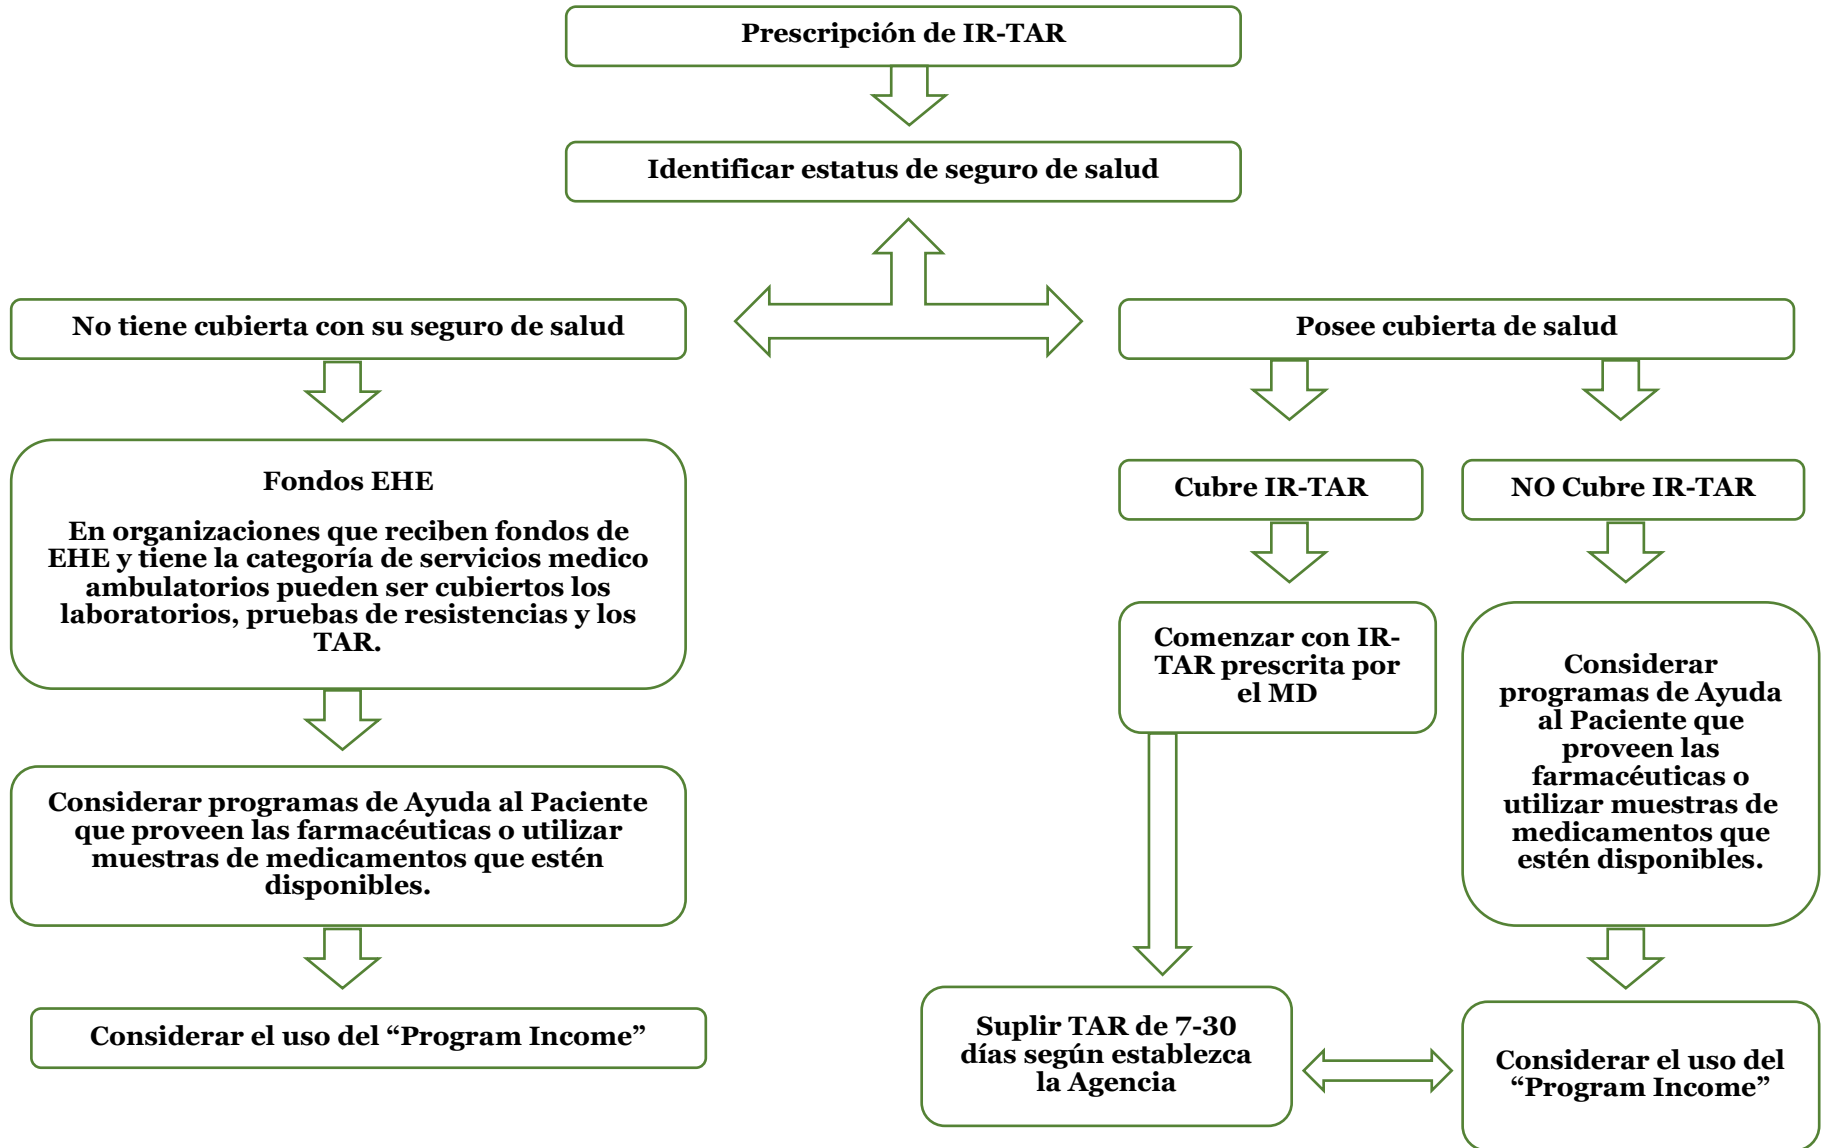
Prescripción de IR-TAR

Identificar estatus de seguro de salud

No tiene cubierta con su seguro de salud

Fondos EHE

En organizaciones que reciben fondos de EHE y tiene la categoría de servicios medico ambulatorios pueden ser cubiertos los laboratorios, pruebas de resistencias y los TAR.

Considerar programas de Ayuda al Paciente que proveen las farmacéuticas o utilizar muestras de medicamentos que estén disponibles.

Considerar el uso del “Program Income”

Posee cubierta de salud

Cubre IR-TAR

Comenzar con IR-TAR prescrita por el MD

Suplir TAR de 7-30 días según establezca la Agencia

NO Cubre IR-TAR

Considerar programas de Ayuda al Paciente que proveen las farmacéuticas o utilizar muestras de medicamentos que estén disponibles.

Considerar el uso del “Program Income”